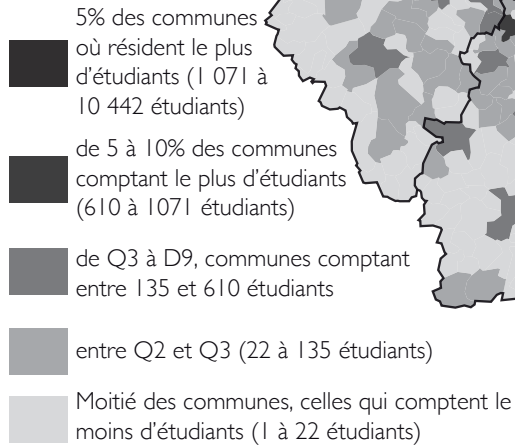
5% des communes où résident le plus d'étudiants (1 071 à 10 442 étudiants)

de 5 à 10% des communes comptant le plus d'étudiants (610 à 1071 étudiants)

de Q3 à D9, communes comptant entre 135 et 610 étudiants

entre Q2 et Q3 (22 à 135 étudiants)

Moitié des communes, celles qui comptent le moins d'étudiants (1 à 22 étudiants)